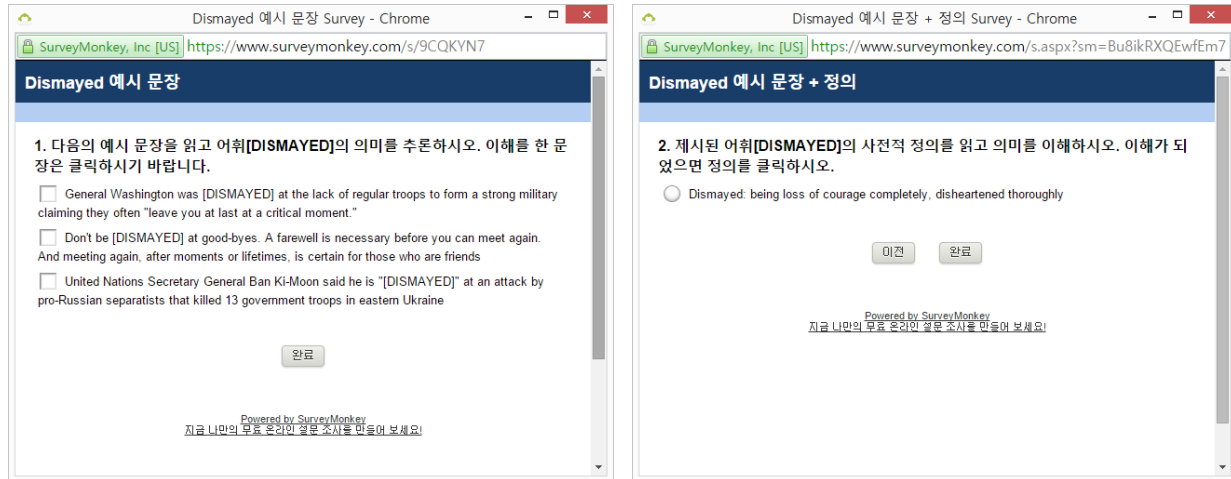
Dismayed 예시 문장 Survey - Chrome

SurveyMonkey, Inc [US] https://www.surveymonkey.com/s/9CQKYN7

Dismayed 예시 문장

1. 다음의 예시 문장을 읽고 어휘[DISMAYED]의 의미를 추론하시오. 이해를 한 문장은 클릭하시기 바랍니다.

General Washington was [DISMAYED] at the lack of regular troops to form a strong military claiming they often "leave you at last at a critical moment."

Don't be [DISMAYED] at good-byes. A farewell is necessary before you can meet again. And meeting again, after moments or lifetimes, is certain for those who are friends

United Nations Secretary General Ban Ki-Moon said he is "[DISMAYED]" at an attack by pro-Russian separatists that killed 13 government troops in eastern Ukraine

완료

Powered by SurveyMonkey
지금 나만의 무료 온라인 설문 조사를 만들어 보세요!

Dismayed 예시 문장 + 정의 Survey - Chrome

SurveyMonkey, Inc [US] https://www.surveymonkey.com/s.aspx?sm=Bu8ikRXQEwfEm7

Dismayed 예시 문장 + 정의

2. 제시된 어휘[DISMAYED]의 사전적 정의를 읽고 의미를 이해하시오. 이해가 되었으면 정의를 클릭하시오.

Dismayed: being loss of courage completely, disheartened thoroughly

이전 완료

Powered by SurveyMonkey
지금 나만의 무료 온라인 설문 조사를 만들어 보세요!